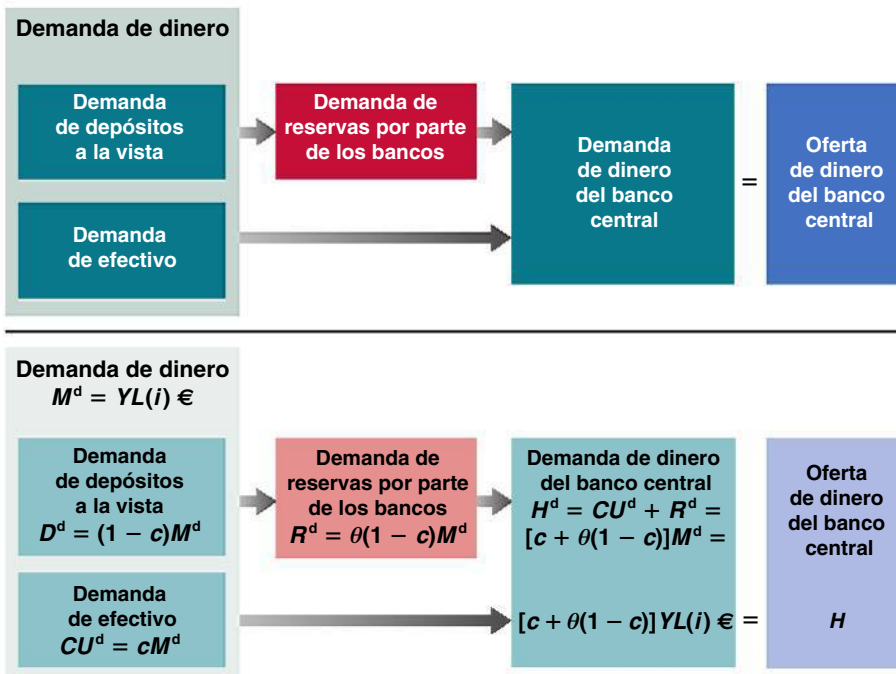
Demanda de dinero

Demanda de depósitos a la vista

Demanda de reservas por parte de los bancos

Demanda de dinero del banco central

=

Oferta de dinero del banco central

Demanda de efectivo

Demanda de dinero
$M^d = YL(i)$ €

Demanda de depósitos a la vista
$D^d = (1 - c)M^d$

Demanda de reservas por parte de los bancos
$R^d = \theta(1 - c)M^d$

Demanda de dinero del banco central
$H^d = CU^d + R^d =$
$[c + \theta(1 - c)]M^d =$

Oferta de dinero del banco central

Demanda de efectivo
$CU^d = cM^d$

$[c + \theta(1 - c)]YL(i)$ € =

$H$